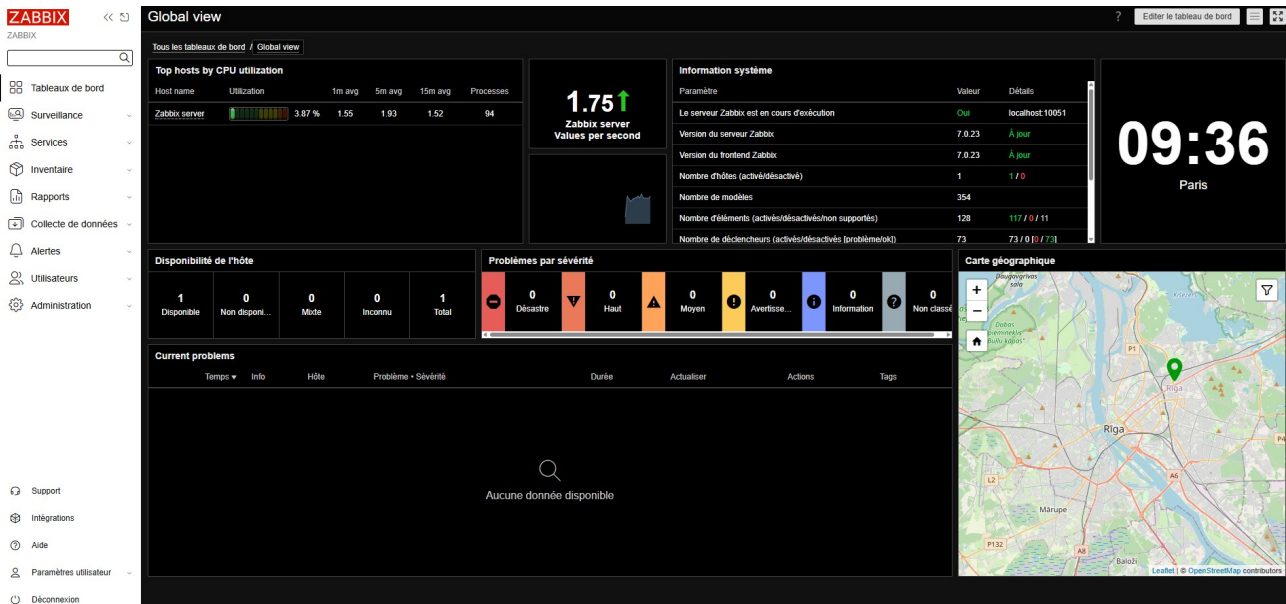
ZABBIX
ZABBIX

Tableaux de bord
Surveillance
Services
Inventaire
Rapports
Collecte de données
Alertes
Utilisateurs
Administration

Support
Intégrations
Aide
Paramètres utilisateur
Déconnexion

Global view

?
Editer le tableau de bord

Tous les tableaux de bord / Global view

Top hosts by CPU utilization

| Host name | Utilization | 1m avg | 5m avg | 15m avg | Processes |
|---|---|---|---|---|---|
| Zabbix server | 3.87 % | 1.55 | 1.93 | 1.52 | 94 |

1.75
Zabbix server
Values per second

Information système

| Paramètre | Valeur | Détails |
|---|---|---|
| Le serveur Zabbix est en cours d'exécution | Oui | localhost:10051 |
| Version du serveur Zabbix | 7.0.23 | À jour |
| Version du frontend Zabbix | 7.0.23 | À jour |
| Nombre d'hôtes (activé/désactivé) | 1 | 1 / 0 |
| Nombre de modèles | 354 | |
| Nombre d'éléments (activés/désactivés/non supportés) | 128 | 117 / 0 / 11 |
| Nombre de déclencheurs (activés/désactivés [problème/ok]) | 73 | 73 / 0 [0 / 73] |

09:36
Paris

Disponibilité de l'hôte

| 1 | 0 | 0 | 0 | 1 |
|---|---|---|---|---|
| Disponible | Non disponi... | Mixte | Inconnu | Total |

Problèmes par sévérité

| 0 | 0 | 0 | 0 | 0 | 0 |
|---|---|---|---|---|---|
| Désastre | Haut | Moyen | Avertisse... | Information | Non classé |

Carte géographique

+
−
Daugavgrīvas sala
Dabas piemineklis "Buļļu kāpas"
P1
Rīga
Rīga
L2
Mārupe
P132
A8
A6
P4
Baloži
Leaflet | © OpenStreetMap contributors

Current problems

Temps ▾ Info Hôte Problème • Sévérité Durée Actualiser Actions Tags

Aucune donnée disponible